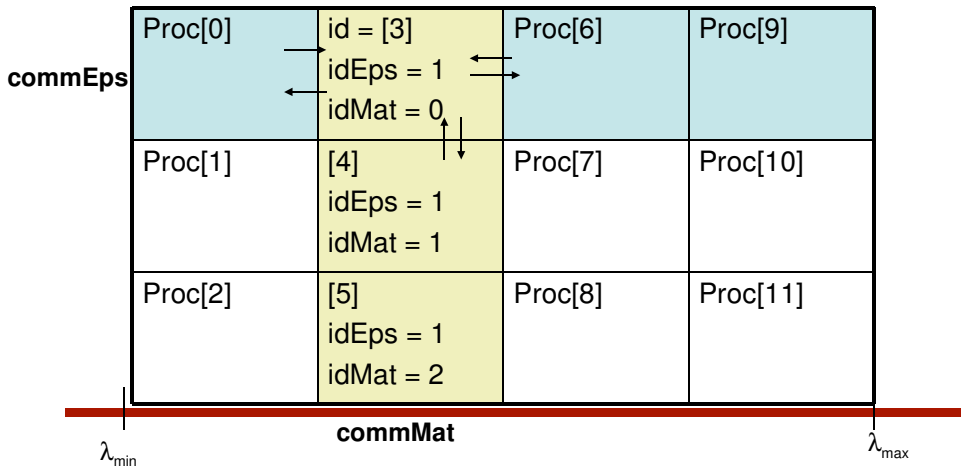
commEps

| Proc[0] | id = [3]<br>idEps = 1<br>idMat = 0 | Proc[6] | Proc[9] |
|---|---|---|---|
| Proc[1] | [4]<br>idEps = 1<br>idMat = 1 | Proc[7] | Proc[10] |
| Proc[2] | [5]<br>idEps = 1<br>idMat = 2 | Proc[8] | Proc[11] |

$\lambda_{min}$ commMat $\lambda_{max}$